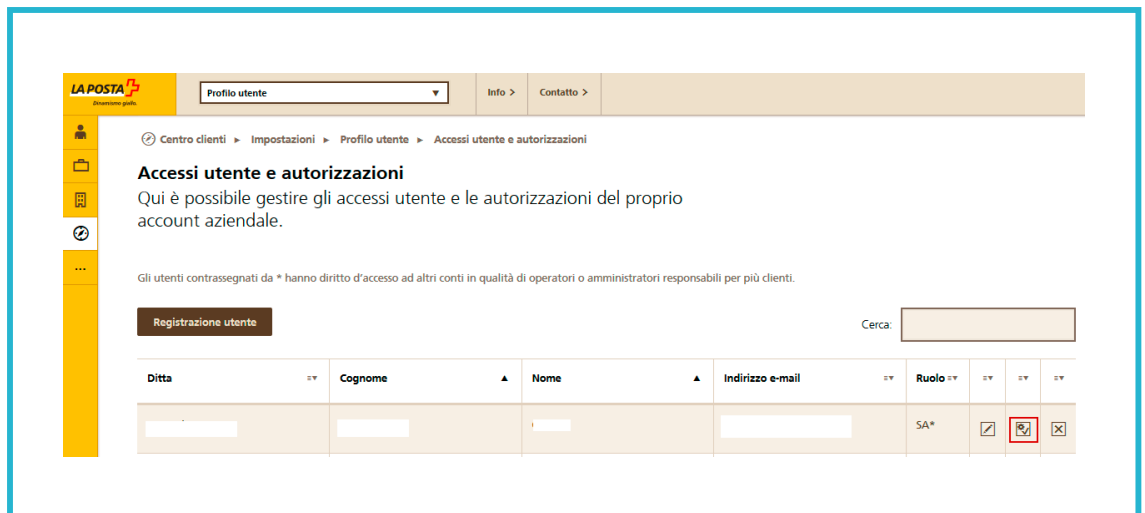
LA POSTA
Dinamismo giallo.

Profilo utente ▼

Info >
Contatto >

...

Centro clienti ► Impostazioni ► Profilo utente ► Accessi utente e autorizzazioni

Accessi utente e autorizzazioni

Qui è possibile gestire gli accessi utente e le autorizzazioni del proprio account aziendale.

Gli utenti contrassegnati da * hanno diritto d'accesso ad altri conti in qualità di operatori o amministratori responsabili per più clienti.

Registrazione utente

Cerca:

| Ditta | Cognome ▲ | Nome ▲ | Indirizzo e-mail | Ruolo | | | |
|---|---|---|---|---|---|---|---|
| | | | | SA* | | | |